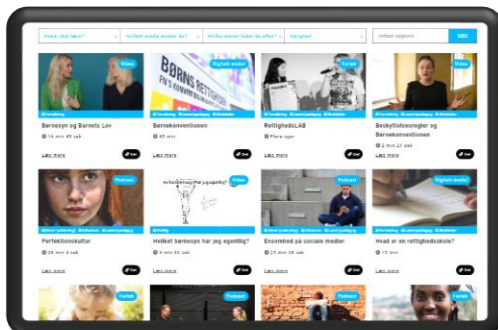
Hvem skal lære? | Hvilket emne ønsker du? | Hvilke emner leder du efter? | Skoleår | Indtast søgeord | Søg

Video
Børnesyn og Børnets Lov
14 min 45 sek
Læs mere
Del

Bignet emne
Børnekonventionen
45 min
Læs mere
Del

Forløb
RettighedsLAB
Flere uger
Læs mere
Del

Video
Beskyttelsesregler og Børnekonventionen
2 min 21 sek
Læs mere
Del

Podcast
Perfektionskultur
28 min 3 sek
Læs mere
Del

Video
Hvilket børnesyn har jeg egentlig?
4 min 30 sek
Læs mere
Del

Podcast
Ensomhed på sociale medier
25 min 28 sek
Læs mere
Del

Bignet emne
Hvad er en rettighedsskole?
15 min
Læs mere
Del

Forløb
Podcast
Podcast
Forløb